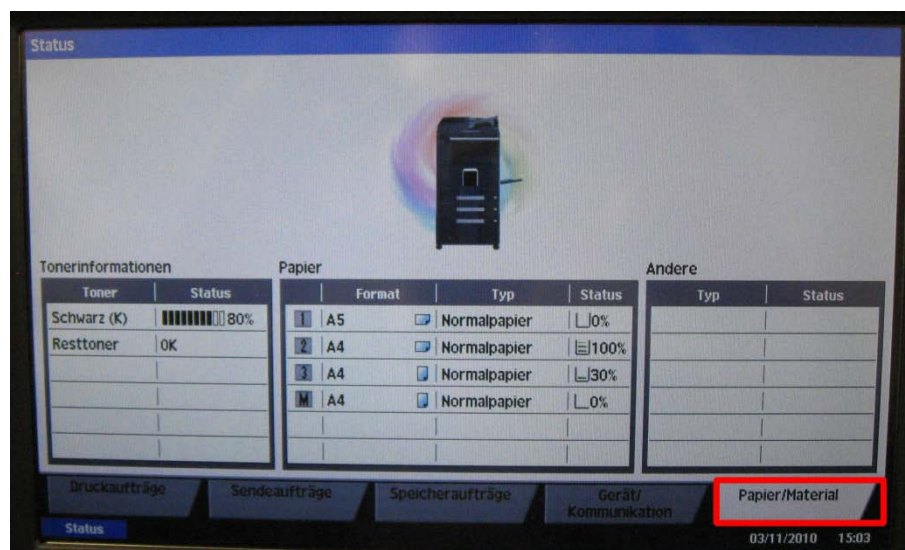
Status

Tonerinformationen

| Toner | Status |
|---|---|
| Schwarz (K) | 80% |
| Resttoner | OK |

Papier

| | Format | Typ | Status |
|---|---|---|---|
| 1 | A5 | Normalpapier | 0% |
| 2 | A4 | Normalpapier | 100% |
| 3 | A4 | Normalpapier | 30% |
| M | A4 | Normalpapier | 0% |

Andere

| Typ | Status |
|---|---|

Druckaufträge | Sendeaufträge | Speicheraufträge | Gerät/ Kommunikation | Papier/Material

Status

03/11/2010 15:03